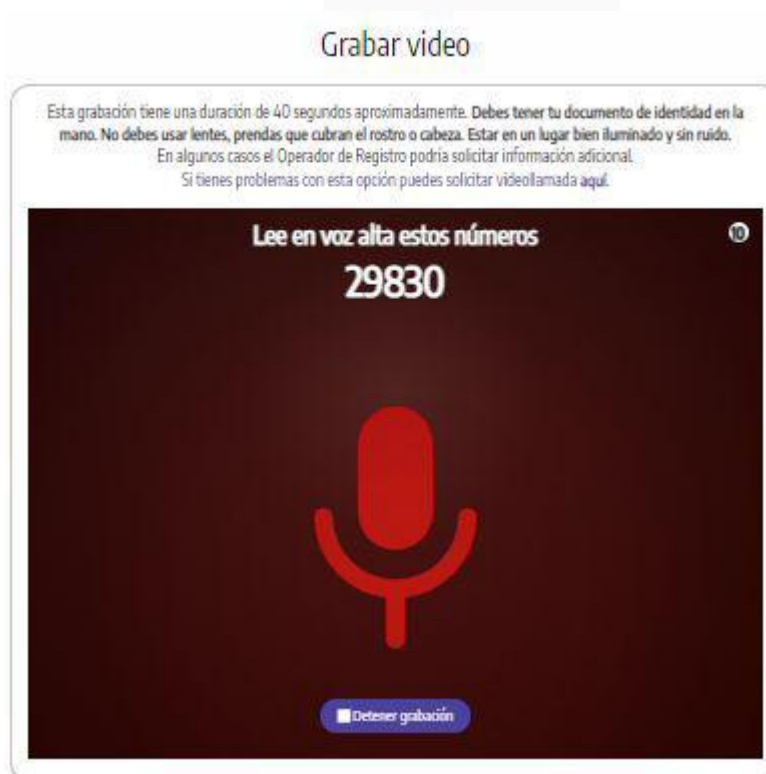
Grabar video

Esta grabación tiene una duración de 40 segundos aproximadamente. Debes tener tu documento de identidad en la mano. No debes usar lentes, prendas que cubran el rostro o cabeza. Estar en un lugar bien iluminado y sin ruido.
En algunos casos el Operador de Registro podría solicitar información adicional.
Si tienes problemas con esta opción puedes solicitar videollamada aquí.

Lee en voz alta estos números

10

29830

Detener grabación